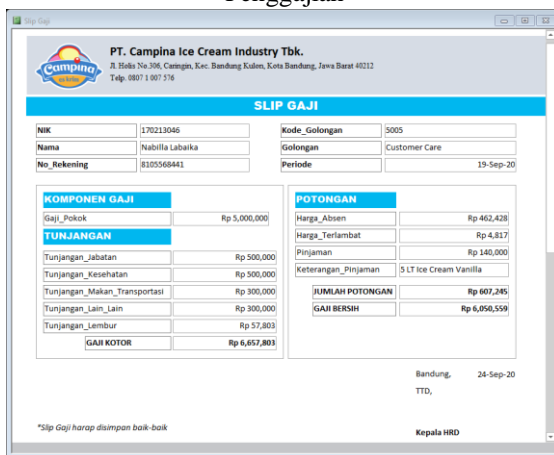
Penggajian

Slip Gaji

Campina es krim

PT. Campina Ice Cream Industry Tbk.
Jl. Holis No.306, Caringin, Kec. Bandung Kulon, Kota Bandung, Jawa Barat 40212
Telp. 0807 1 007 576

SLIP GAJI

| NIK | 170213046 | Kode_Golongan | 5005 |
|---|---|---|---|
| Nama | Nabilla Labaika | Golongan | Customer Care |
| No_Rekening | 8105568441 | Periode | 19-Sep-20 |

KOMPONEN GAJI

| Gaji_Pokok | Rp 5,000,000 |
|---|---|

TUNJANGAN

| Tunjangan_Jabatan | Rp 500,000 |
|---|---|
| Tunjangan_Kesehatan | Rp 500,000 |
| Tunjangan_Makan_Transportasi | Rp 300,000 |
| Tunjangan_Lain_Lain | Rp 300,000 |
| Tunjangan_Lembur | Rp 57,803 |
| GAJI KOTOR | Rp 6,657,803 |

POTONGAN

| Harga_Absen | Rp 462,428 |
|---|---|
| Harga_Terlambat | Rp 4,817 |
| Pinjaman | Rp 140,000 |
| Keterangan_Pinjaman | 5 LT Ice Cream Vanilla |
| JUMLAH POTONGAN | Rp 607,245 |
| GAJI BERSIH | Rp 6,050,559 |

Bandung, 24-Sep-20
TTD,

*Slip Gaji harap disimpan baik-baik

Kepala HRD